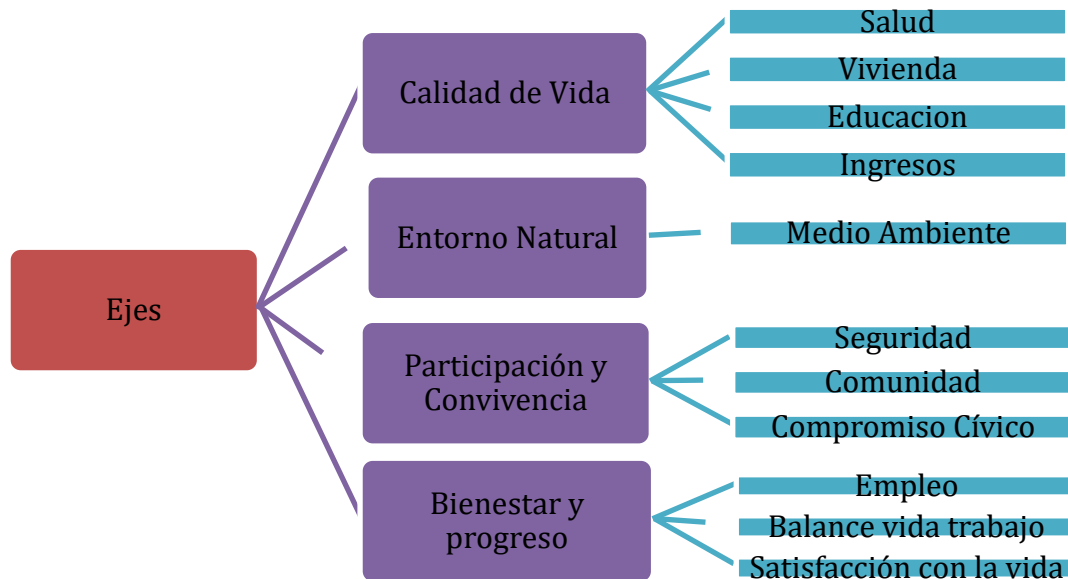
Ejes

Calidad de Vida

Salud

Vivienda

Educacion

Ingresos

Entorno Natural

Medio Ambiente

Participación y Convivencia

Seguridad

Comunidad

Compromiso Cívico

Bienestar y progreso

Empleo

Balance vida trabajo

Satisfacción con la vida